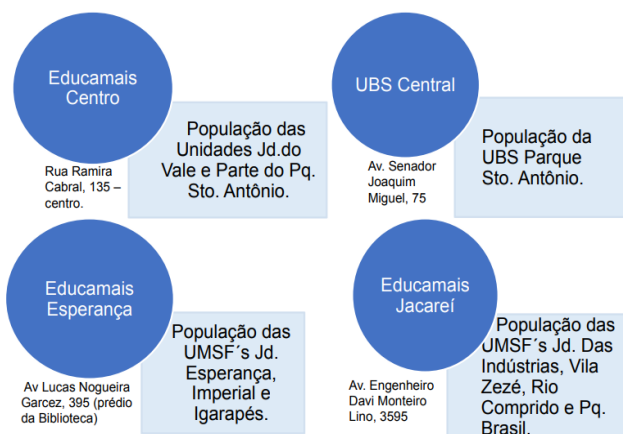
Educamais Centro

Rua Ramira Cabral, 135 – centro.

População das Unidades Jd.do Vale e Parte do Pq. Sto. Antônio.

UBS Central

Av. Senador Joaquim Miguel, 75

População da UBS Parque Sto. Antônio.

Educamais Esperança

Av Lucas Nogueira Garcez, 395 (prédio da Biblioteca)

População das UMSF´s Jd. Esperança, Imperial e Igarapés.

Educamais Jacareí

Av. Engenheiro Davi Monteiro Lino, 3595

População das UMSF´s Jd. Das Indústrias, Vila Zezé, Rio Comprido e Pq. Brasil.